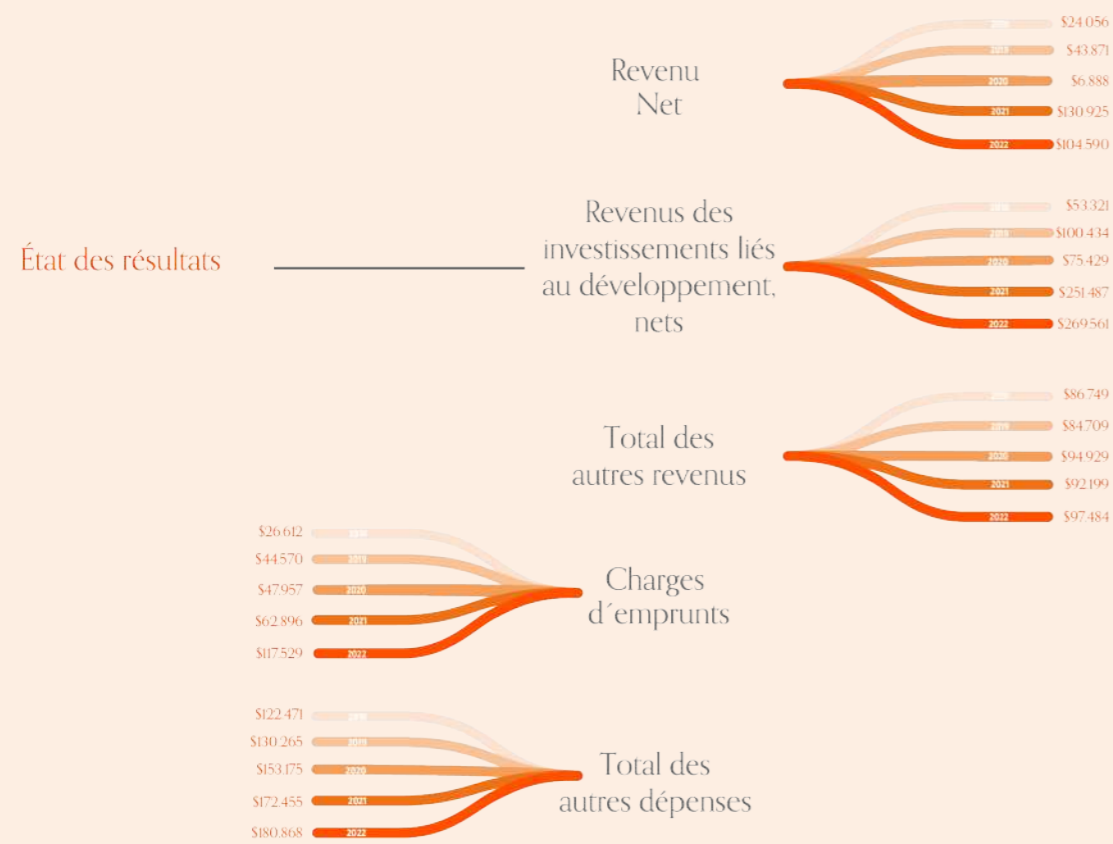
État des résultats

Revenu Net

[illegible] $24 056
2019 $43 871
2020 $6 888
2021 $130 925
2022 $104 590

Revenus des investissements liés au développement, nets

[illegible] $53 321
2019 $100 434
2020 $75 429
2021 $251 487
2022 $269 561

Total des autres revenus

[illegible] $86 749
2019 $84 709
2020 $94 929
2021 $92 199
2022 $97 484

Charges d´emprunts

$26 612 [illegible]
$44 570 2019
$47 957 2020
$62 896 2021
$117 529 2022

Total des autres dépenses

$122 471 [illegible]
$130 265 2019
$153 175 2020
$172 455 2021
$180 868 2022